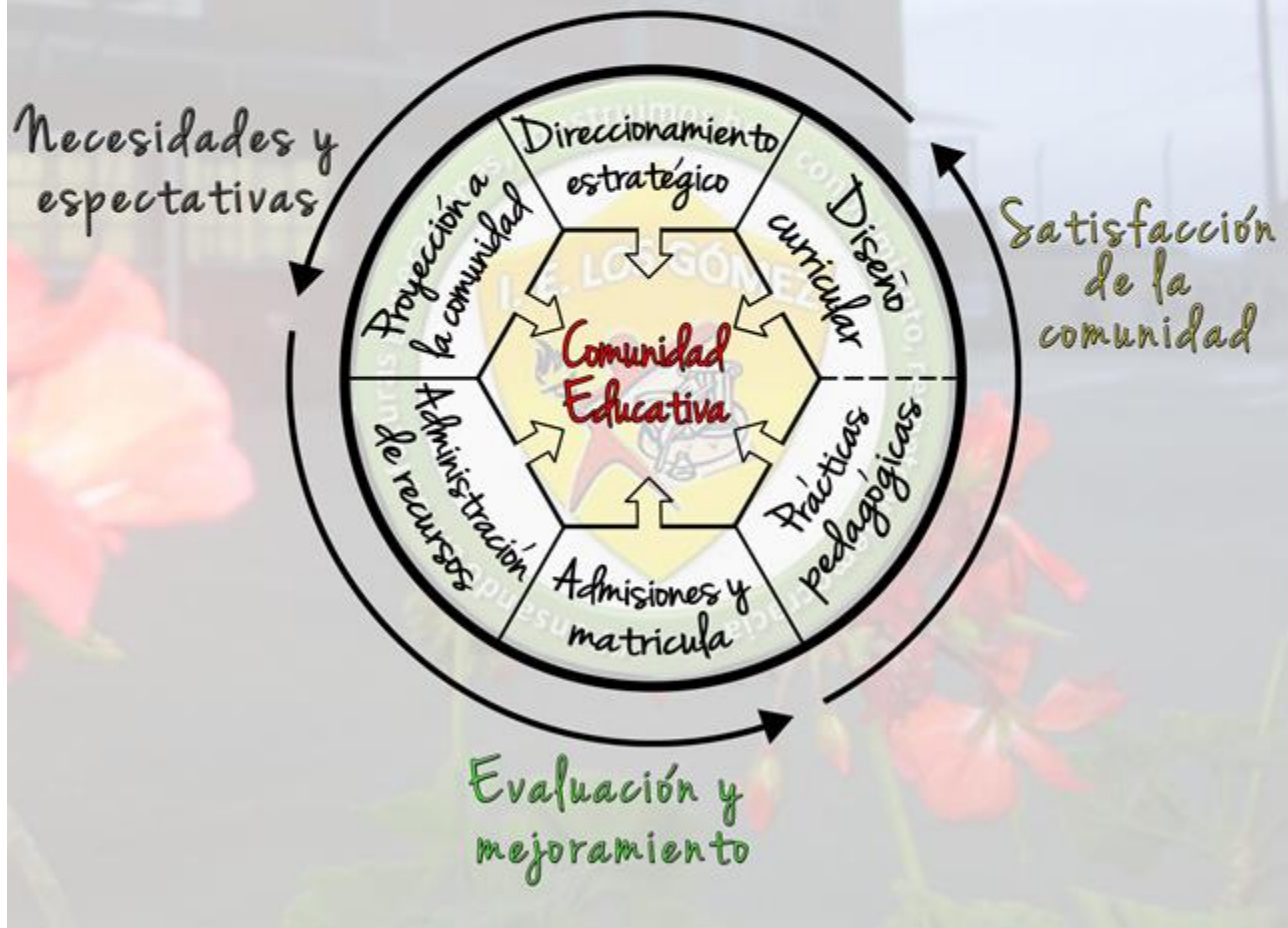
Necesidades y espectativas

Direccionamiento estratégico

Diseño curricular

Satisfacción de la comunidad

Proyección a la comunidad

Comunidad Educativa

Administración de recursos

Prácticas pedagógicas

Admisiones y matricula

Evaluación y mejoramiento

I.E. LOS GÓMEZ